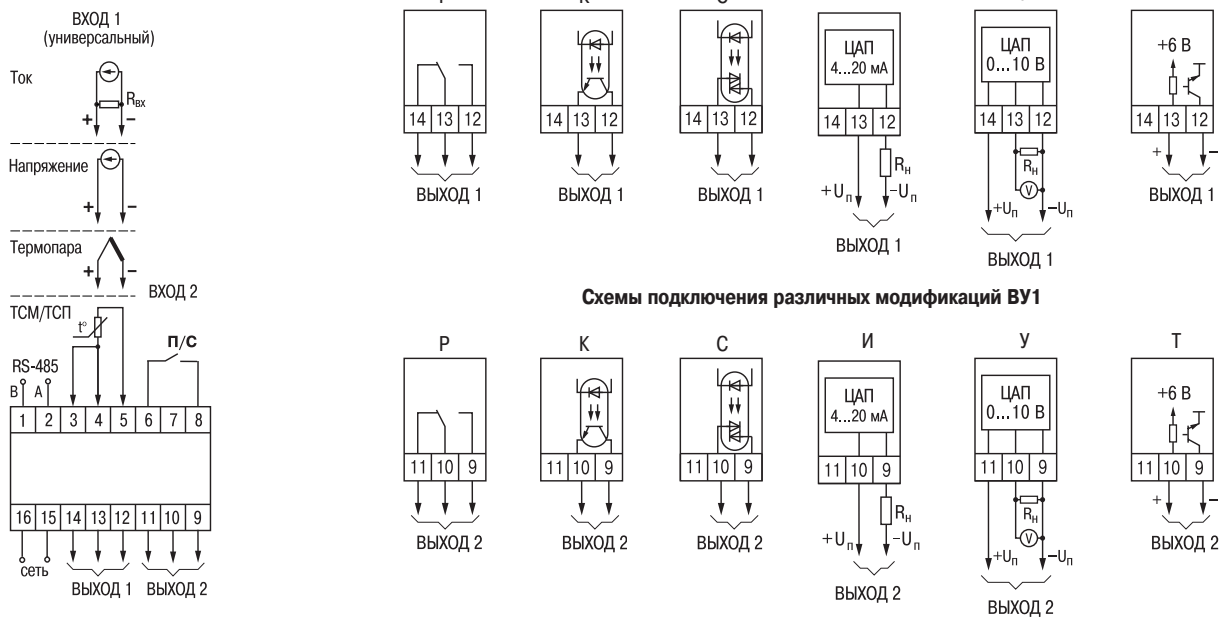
ВХОД 1
(универсальный)

Ток

$R_{вх}$

+ –

Напряжение

+ –

Термопара

+ –

ВХОД 2

ТСМ/ТСП

t°

П/С

RS-485

B A

| 1 | 2 | 3 | 4 | 5 | 6 | 7 | 8 |
|---|---|---|---|---|---|---|---|
| 16 | 15 | 14 | 13 | 12 | 11 | 10 | 9 |

сеть

ВЫХОД 1 ВЫХОД 2

| 14 | 13 | 12 |
|---|---|---|

ВЫХОД 1

| 14 | 13 | 12 |
|---|---|---|

ВЫХОД 1

| 14 | 13 | 12 |
|---|---|---|

ВЫХОД 1

ЦАП
4...20 мА

| 14 | 13 | 12 |
|---|---|---|

$R_н$

$+U_п$ $-U_п$

ВЫХОД 1

ЦАП
0...10 В

| 14 | 13 | 12 |
|---|---|---|

$R_н$

V

$+U_п$ $-U_п$

ВЫХОД 1

+6 В

| 14 | 13 | 12 |
|---|---|---|

+ –

ВЫХОД 1

Схемы подключения различных модификаций ВУ1

Р

| 11 | 10 | 9 |
|---|---|---|

ВЫХОД 2

К

| 11 | 10 | 9 |
|---|---|---|

ВЫХОД 2

С

| 11 | 10 | 9 |
|---|---|---|

ВЫХОД 2

И

ЦАП
4...20 мА

| 11 | 10 | 9 |
|---|---|---|

$R_н$

$+U_п$ $-U_п$

ВЫХОД 2

У

ЦАП
0...10 В

| 11 | 10 | 9 |
|---|---|---|

$R_н$

V

$+U_п$ $-U_п$

ВЫХОД 2

Т

+6 В

| 11 | 10 | 9 |
|---|---|---|

+ –

ВЫХОД 2